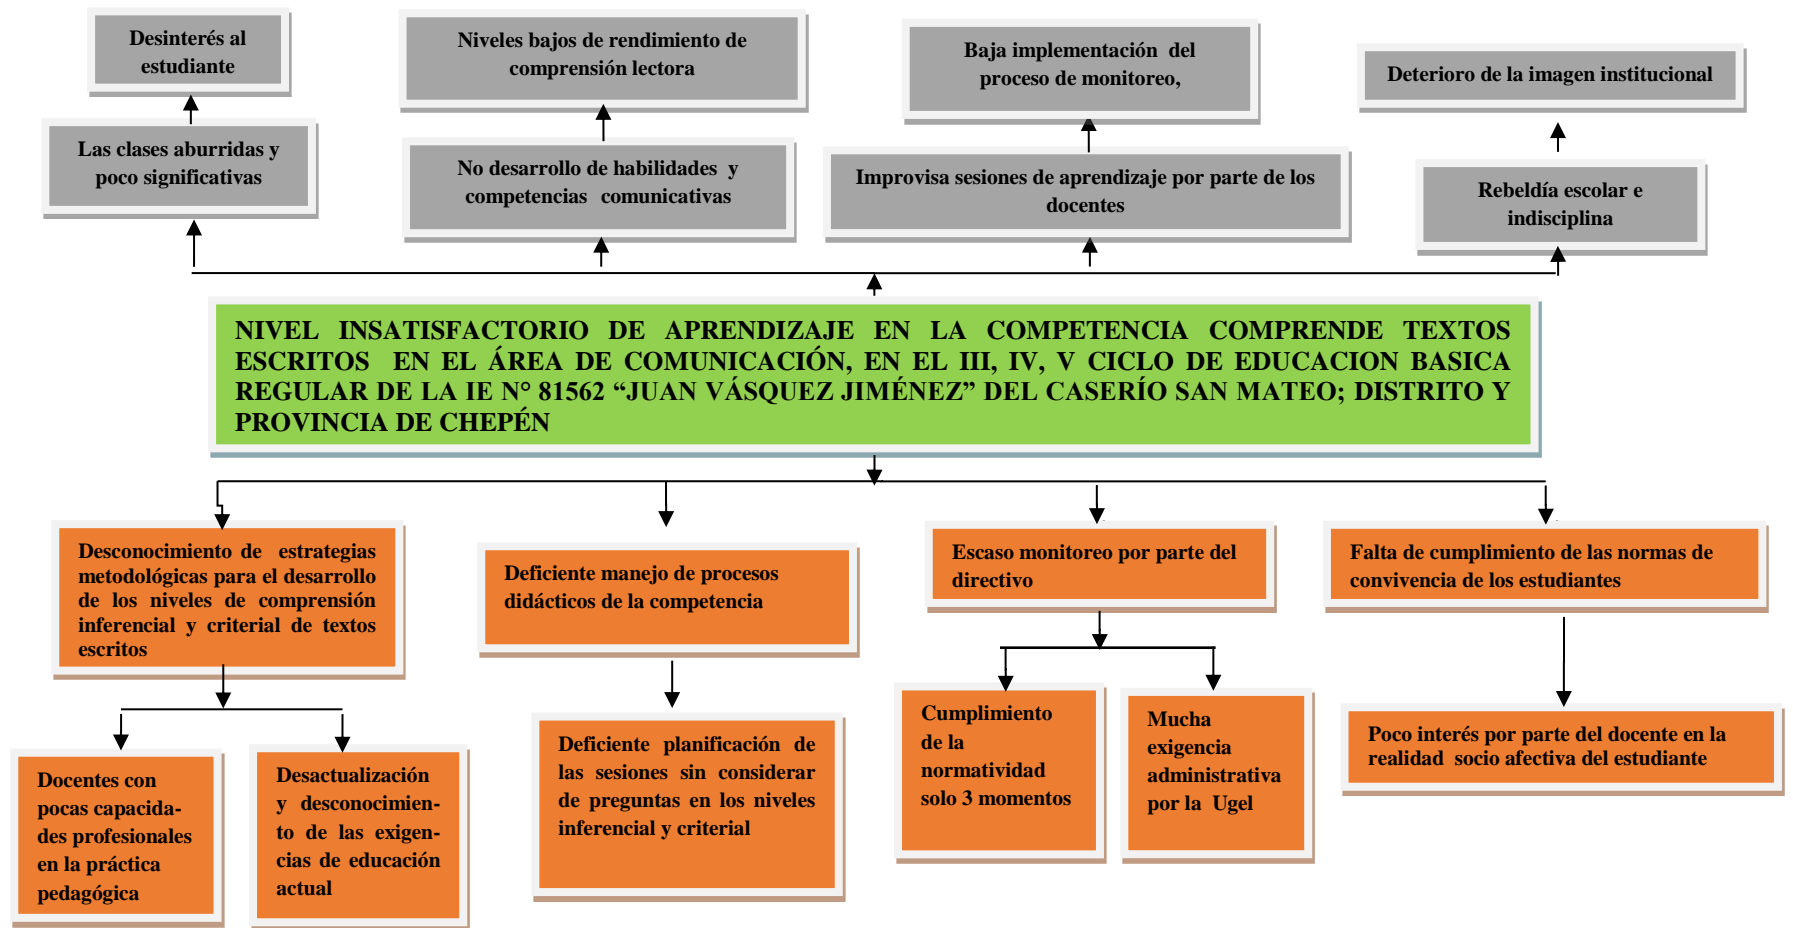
Desinterés al estudiante

Niveles bajos de rendimiento de comprensión lectora

Baja implementación del proceso de monitoreo,

Deterioro de la imagen institucional

Las clases aburridas y poco significativas

No desarrollo de habilidades y competencias comunicativas

Improvisa sesiones de aprendizaje por parte de los docentes

Rebeldía escolar e indisciplina

NIVEL INSATISFACTORIO DE APRENDIZAJE EN LA COMPETENCIA COMPRENDE TEXTOS ESCRITOS EN EL ÁREA DE COMUNICACIÓN, EN EL III, IV, V CICLO DE EDUCACION BASICA REGULAR DE LA IE N° 81562 “JUAN VÁSQUEZ JIMÉNEZ” DEL CASERÍO SAN MATEO; DISTRITO Y PROVINCIA DE CHEPÉN

Desconocimiento de estrategias metodológicas para el desarrollo de los niveles de comprensión inferencial y criterial de textos escritos

Deficiente manejo de procesos didácticos de la competencia

Escaso monitoreo por parte del directivo

Falta de cumplimiento de las normas de convivencia de los estudiantes

Docentes con pocas capacidades profesionales en la práctica pedagógica

Desactualización y desconocimiento de las exigencias de educación actual

Deficiente planificación de las sesiones sin considerar de preguntas en los niveles inferencial y criterial

Cumplimiento de la normatividad solo 3 momentos

Mucha exigencia administrativa por la Ugel

Poco interés por parte del docente en la realidad socio afectiva del estudiante